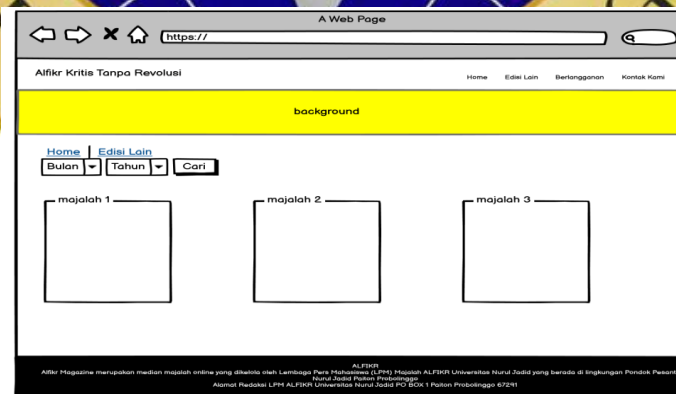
A Web Page

https://

Alfikr Kritis Tanpa Revolusi

Home Edisi Lain Berlangganan Kontak Kami

background

Home | Edisi Lain

Bulan Tahun Cari

majalah 1

majalah 2

majalah 3

ALFIKR
Alfikr Magazine merupakan median majalah online yang dikelola oleh Lembaga Pers Mahasiswa (LPM) Majalah ALFIKR Universitas Nurul Jadid yang berada di lingkungan Pondok Pesant
Nurul Jadid Paiton Probolinggo
Alamat Redaksi LPM ALFIKR Universitas Nurul Jadid PO BOX 1 Paiton Probolinggo 67291